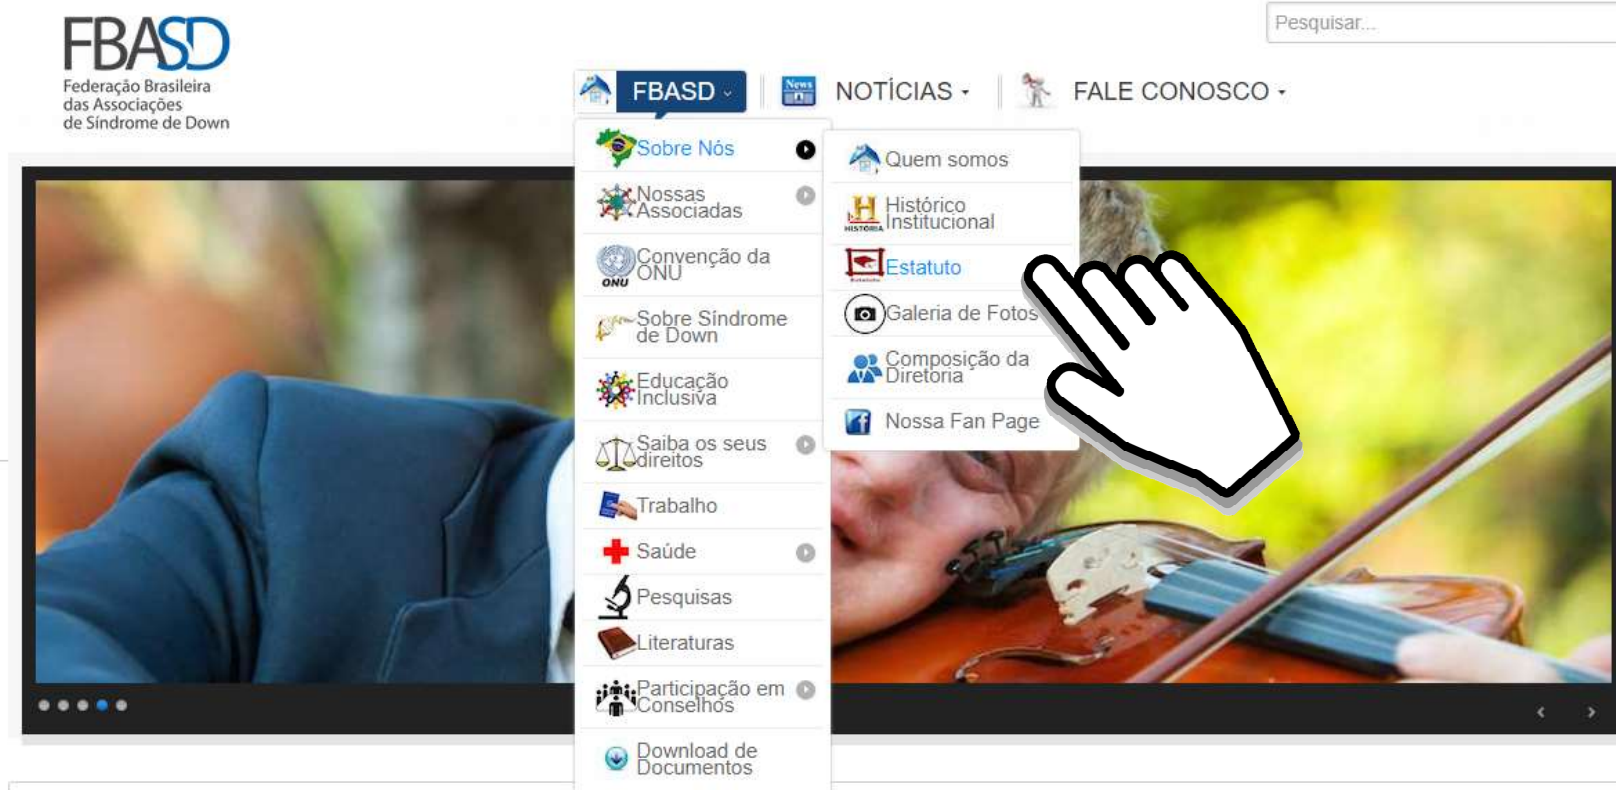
FBASD
Federação Brasileira das Associações de Síndrome de Down

Pesquisar...

FBASD
News
NOTÍCIAS
FALE CONOSCO

Sobre Nós
Nossas Associadas
ONU
Convenção da ONU
Sobre Síndrome de Down
Educação Inclusiva
Saiba os seus direitos
Trabalho
Saúde
Pesquisas
Literaturas
Participação em Conselhos
Download de Documentos

Quem somos
HISTÓRIA
Histórico Institucional
Estatuto
Galeria de Fotos
Composição da Diretoria
Nossa Fan Page